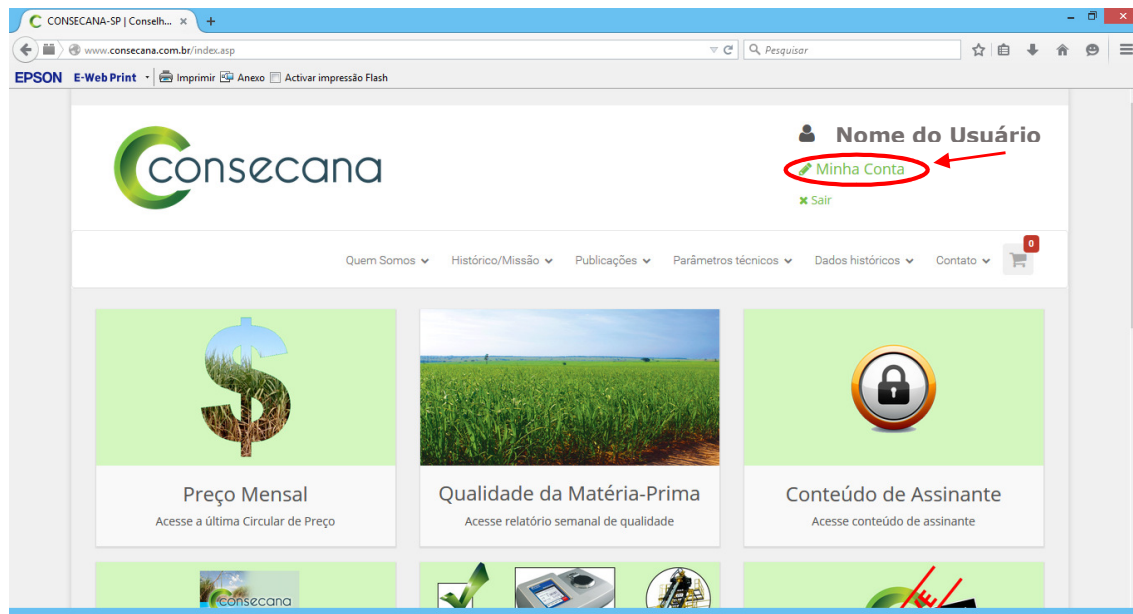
CONSECANA-SP | Conselh... ×
+
www.consecana.com.br/index.asp
Pesquisar
EPSON E-Web Print Imprimir Anexo Activar impressão Flash

consecana

Nome do Usuário
Minha Conta
Sair

Quem Somos Histórico/Missão Publicações Parâmetros técnicos Dados históricos Contato
0

Preço Mensal
Acesse a última Circular de Preço

Qualidade da Matéria-Prima
Acesse relatório semanal de qualidade

Conteúdo de Assinante
Acesse conteúdo de assinante

consecana